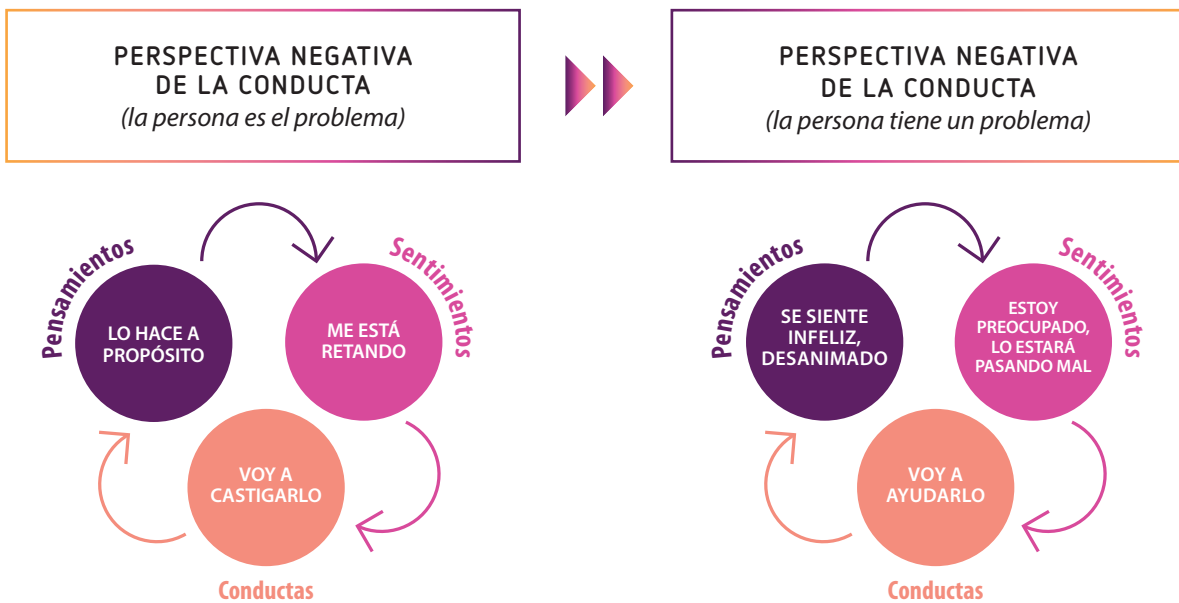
PERSPECTIVA NEGATIVA DE LA CONDUCTA
(la persona es el problema)

Pensamientos

Sentimientos

LO HACE A PROPÓSITO

ME ESTÁ RETANDO

VOY A CASTIGARLO

Conductas

PERSPECTIVA NEGATIVA DE LA CONDUCTA
(la persona tiene un problema)

Pensamientos

Sentimientos

SE SIENTE INFELIZ, DESANIMADO

ESTOY PREOCUPADO, LO ESTARÁ PASANDO MAL

VOY A AYUDARLO

Conductas